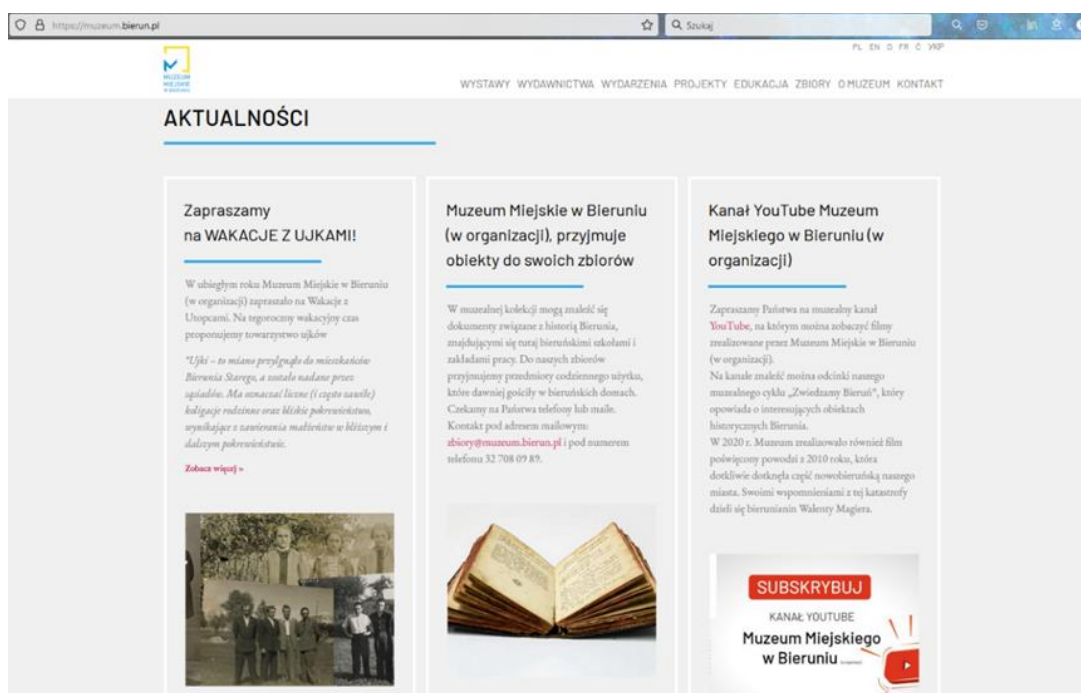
https://muzeum.bierun.pl

Szukaj

PL EN D FR Č УКР

MUZEUM MIEJSKIE

WYSTAWY WYDAWNICTWA WYDARZENIA PROJEKTY EDUKACJA ZBIORY O MUZEUM KONTAKT

AKTUALNOŚCI

Zapraszamy na WAKACJE Z UJKAMI!

W ubiegłym roku Muzeum Miejskie w Bieruniu (w organizacji) zapraszało na Wakacje z Utopcami. Na tegoroczny wakacyjny czas proponujemy towarzystwo ujków

"Ujki – to miano przylgnęło do mieszkańców Bierunia Starego, a zostało nadane przez sąsiadów. Ma oznaczać liczne (i często zawiłe) koligacje rodzinne oraz bliskie pokrewieństwo, wynikające z zawierania małżeństw w bliższym i dalszym pokrewieństwie.

Zobacz więcej »

Muzeum Miejskie w Bieruniu (w organizacji), przyjmuje obiekty do swoich zbiorów

W muzealnej kolekcji mogą znaleźć się dokumenty związane z historią Bierunia, znajdującymi się tutaj bieruńskimi szkołami i zakładami pracy. Do naszych zbiorów przyjmujemy przedmioty codziennego użytku, które dawniej gościły w bieruńskich domach. Czekamy na Państwa telefony lub maile. Kontakt pod adresem mailowym: zbiory@muzeum.bierun.pl i pod numerem telefonu 32 708 09 89.

Kanał YouTube Muzeum Miejskiego w Bieruniu (w organizacji)

Zapraszamy Państwa na muzealny kanał YouTube, na którym można zobaczyć filmy zrealizowane przez Muzeum Miejskie w Bieruniu (w organizacji).
Na kanale znaleźć można odcinki naszego muzealnego cyklu „Zwiedzamy Bieruń", który opowiada o interesujących obiektach historycznych Bierunia.
W 2020 r. Muzeum zrealizowało również film poświęcony powodzi z 2010 roku, która dotkliwie dotknęła część nowobieruńską naszego miasta. Swoimi wspomnieniami z tej katastrofy dzieli się bieruńianin Walenty Magiera.

SUBSKRYBUJ
KANAŁ YOUTUBE
Muzeum Miejskiego w Bieruniu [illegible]